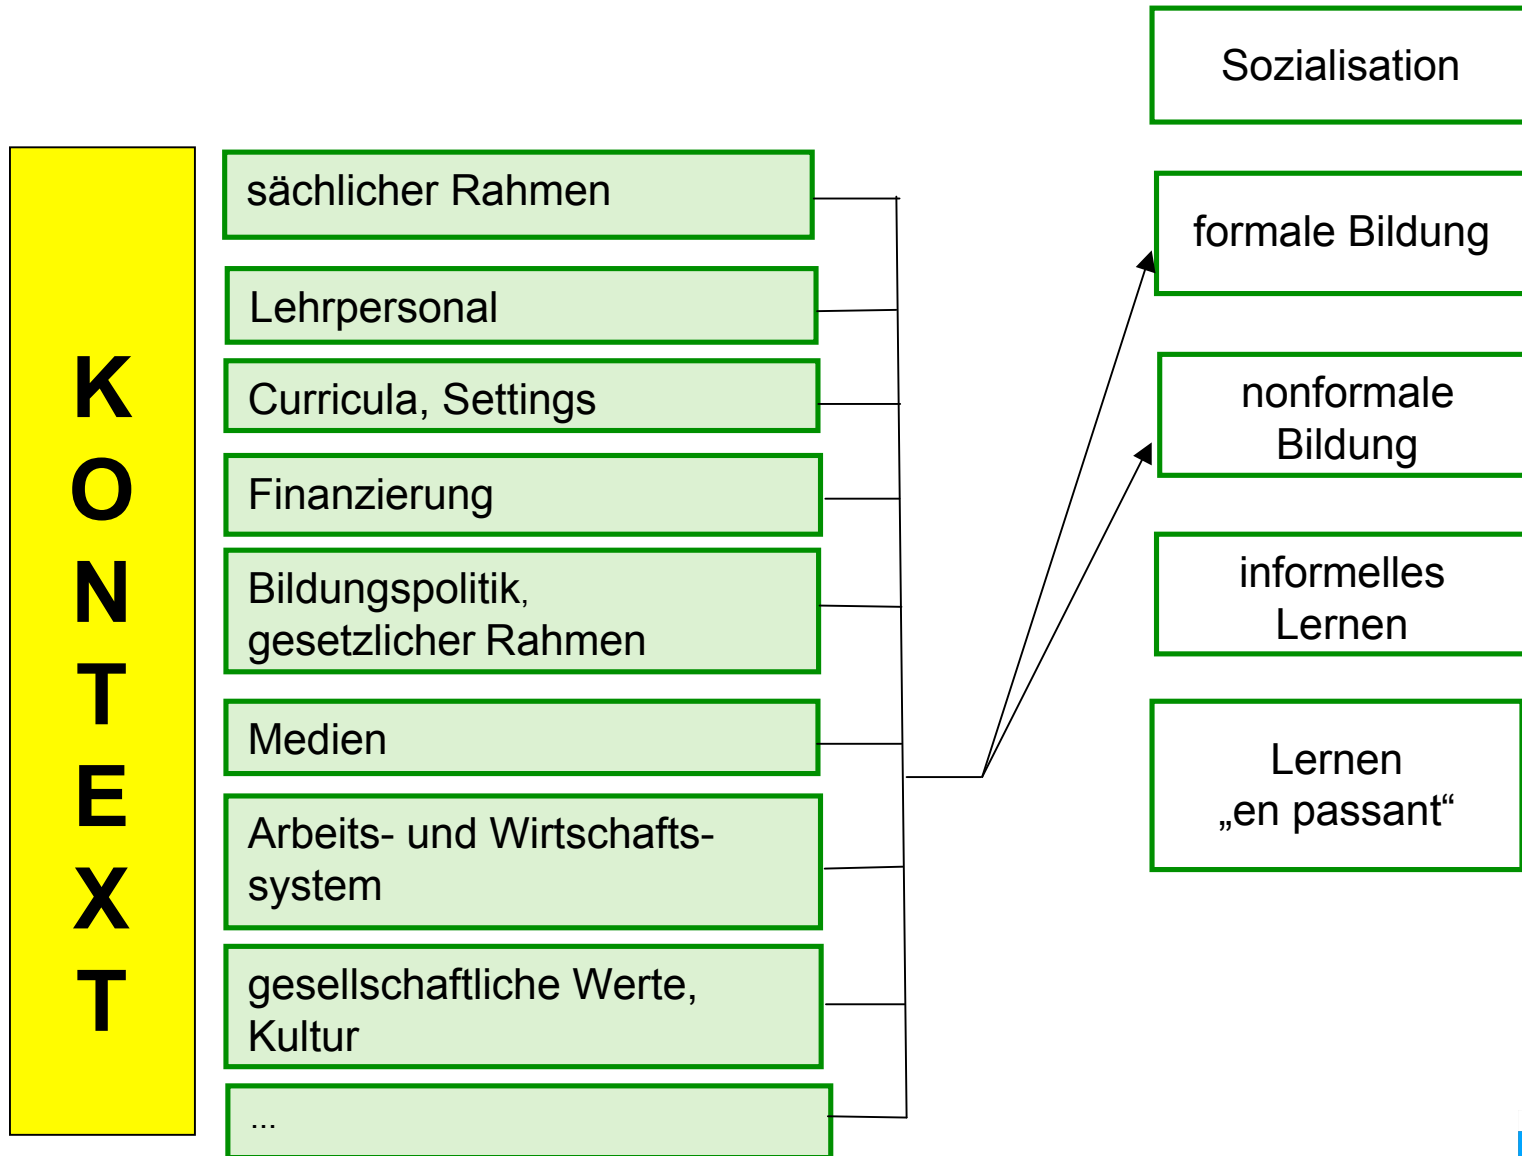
KONTEXT

sächlicher Rahmen

Lehrpersonal

Curricula, Settings

Finanzierung

Bildungspolitik, gesetzlicher Rahmen

Medien

Arbeits- und Wirtschaftssystem

gesellschaftliche Werte, Kultur

...

Sozialisation

formale Bildung

nonformale Bildung

informelles Lernen

Lernen „en passant“